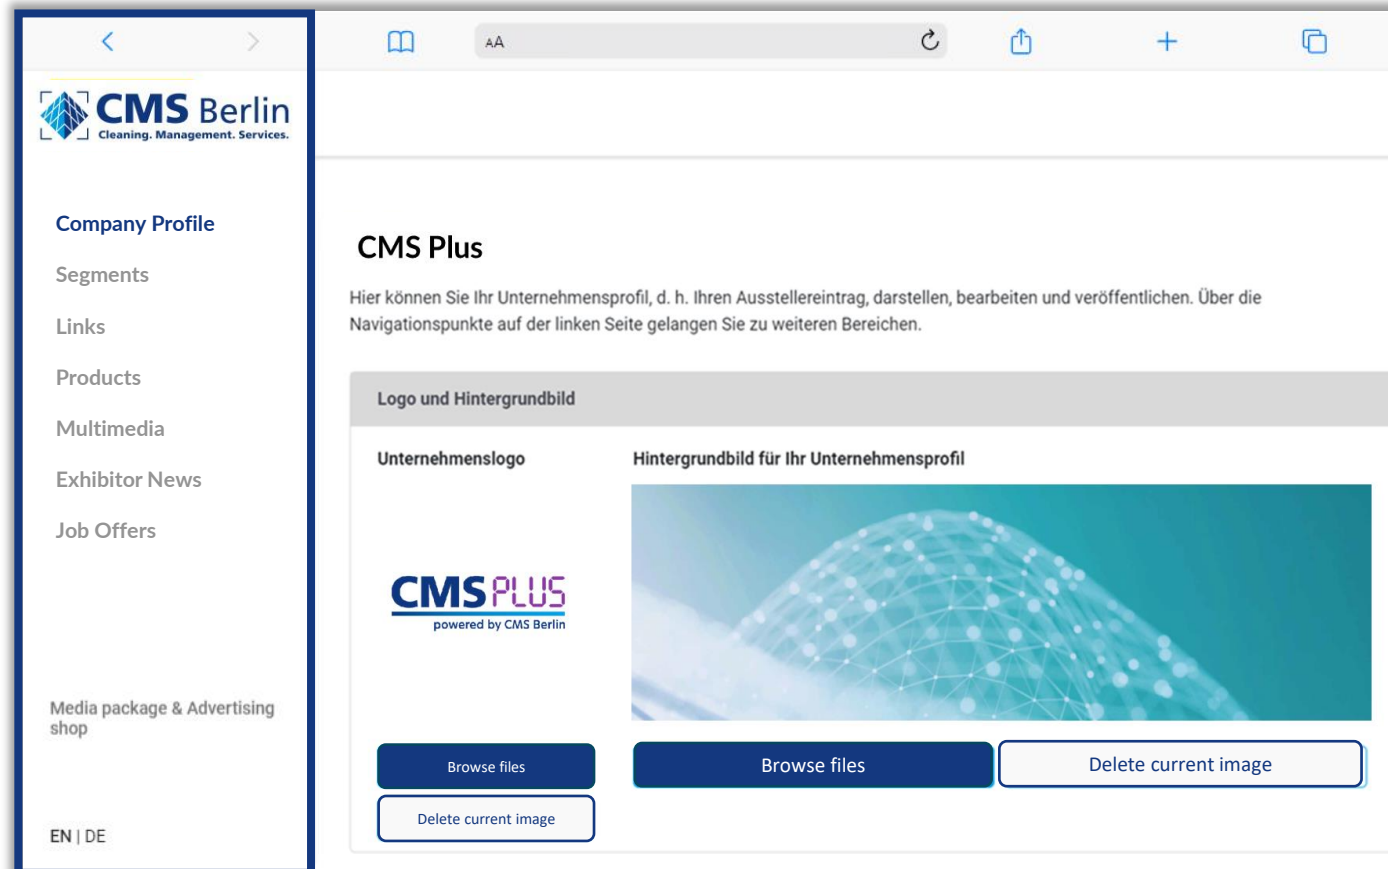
AA

CMS Berlin
Cleaning. Management. Services.

Company Profile

Segments

Links

Products

Multimedia

Exhibitor News

Job Offers

Media package & Advertising shop

EN | DE

CMS Plus

Hier können Sie Ihr Unternehmensprofil, d. h. Ihren Ausstellereintrag, darstellen, bearbeiten und veröffentlichen. Über die Navigationspunkte auf der linken Seite gelangen Sie zu weiteren Bereichen.

Logo und Hintergrundbild

Unternehmenslogo

Hintergrundbild für Ihr Unternehmensprofil

CMS PLUS
powered by CMS Berlin

Browse files

Delete current image

Browse files

Delete current image